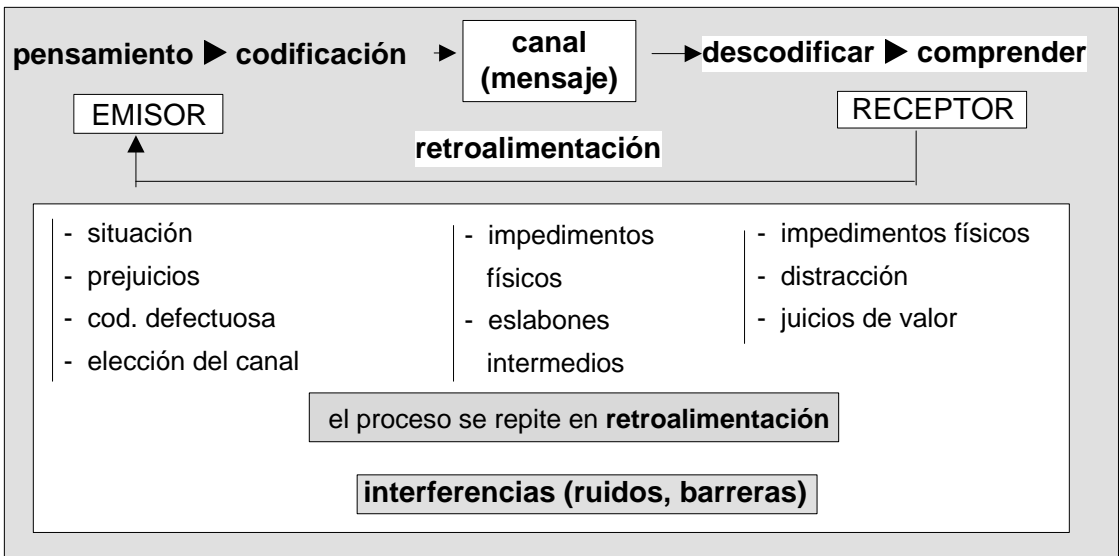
**pensamiento ▶ codificación** → **canal (mensaje)** → **descodificar ▶ comprender**

EMISOR

RECEPTOR

**retroalimentación**

- situación
- prejuicios
- cod. defectuosa
- elección del canal

- impedimentos físicos
- eslabones intermedios

- impedimentos físicos
- distracción
- juicios de valor

el proceso se repite en **retroalimentación**

**interferencias (ruidos, barreras)**